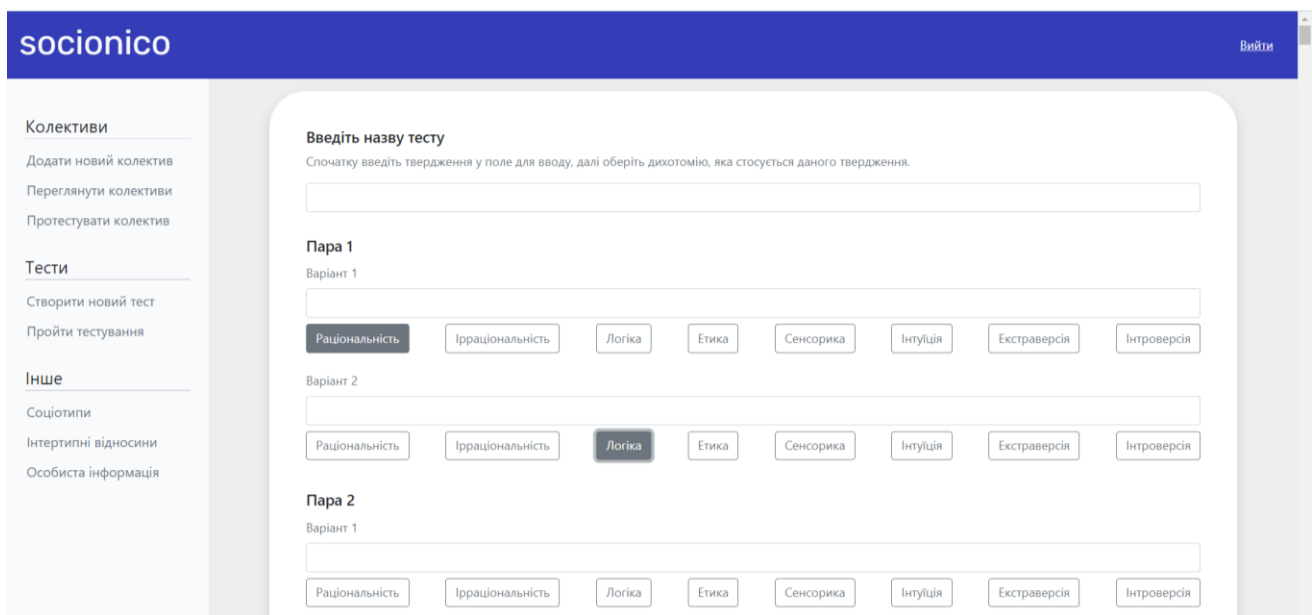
socionico

Вийти

Колективи

Додати новий колектив

Переглянути колективи

Протестувати колектив

Тести

Створити новий тест

Пройти тестування

Інше

Соціотипи

Інтертипні відносини

Особиста інформація

Введіть назву тесту

Спочатку введіть твердження у поле для вводу, далі оберіть дихотомію, яка стосується даного твердження.

Пара 1

Варіант 1

Раціональність | Ірраціональність | Логіка | Етика | Сенсорика | Інтуїція | Екстраверсія | Інтроверсія

Варіант 2

Раціональність | Ірраціональність | Логіка | Етика | Сенсорика | Інтуїція | Екстраверсія | Інтроверсія

Пара 2

Варіант 1

Раціональність | Ірраціональність | Логіка | Етика | Сенсорика | Інтуїція | Екстраверсія | Інтроверсія